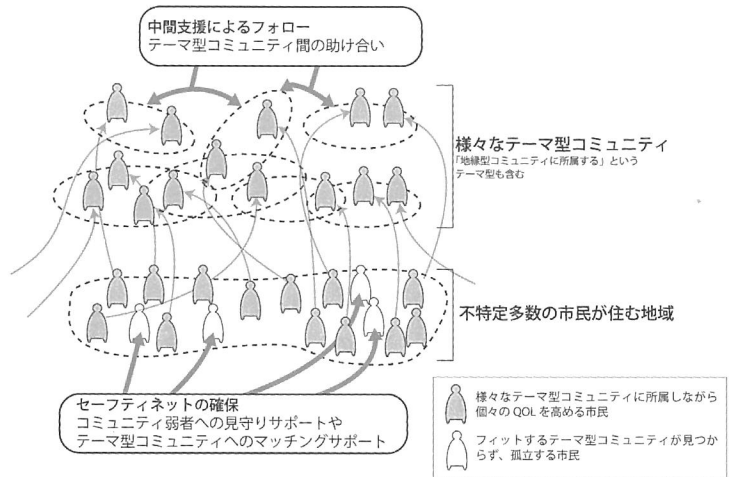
中間支援によるフォロー
テーマ型コミュニティ間の助け合い

様々なテーマ型コミュニティ
「地縁型コミュニティに所属する」という
テーマ型も含む

不特定多数の市民が住む地域

セーフティネットの確保
コミュニティ弱者への見守りサポートや
テーマ型コミュニティへのマッチングサポート

様々なテーマ型コミュニティに所属しながら個々の QOL を高める市民

フィットするテーマ型コミュニティが見つからず、孤立する市民